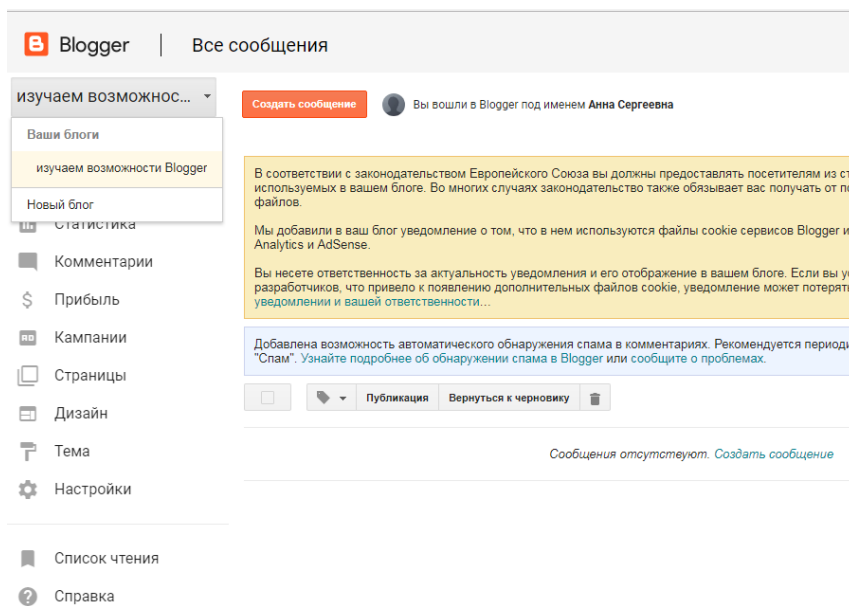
Blogger | Все сообщения

изучаем возможнос...

Ваши блоги

изучаем возможности Blogger

Новый блог

Статистика

Комментарии

Прибыль

Кампании

Страницы

Дизайн

Тема

Настройки

Список чтения

Справка

Создать сообщение

Вы вошли в Blogger под именем Анна Сергеевна

В соответствии с законодательством Европейского Союза вы должны предоставлять посетителям из ст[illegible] используемых в вашем блоге. Во многих случаях законодательство также обязывает вас получать от по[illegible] файлов.

Мы добавили в ваш блог уведомление о том, что в нем используются файлы cookie сервисов Blogger и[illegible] Analytics и AdSense.

Вы несете ответственность за актуальность уведомления и его отображение в вашем блоге. Если вы у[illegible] разработчиков, что привело к появлению дополнительных файлов cookie, уведомление может потерят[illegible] уведомлении и вашей ответственности...

Добавлена возможность автоматического обнаружения спама в комментариях. Рекомендуется периоди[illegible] "Спам". Узнайте подробнее об обнаружении спама в Blogger или сообщите о проблемах.

Публикация

Вернуться к черновику

Сообщения отсутствуют. Создать сообщение